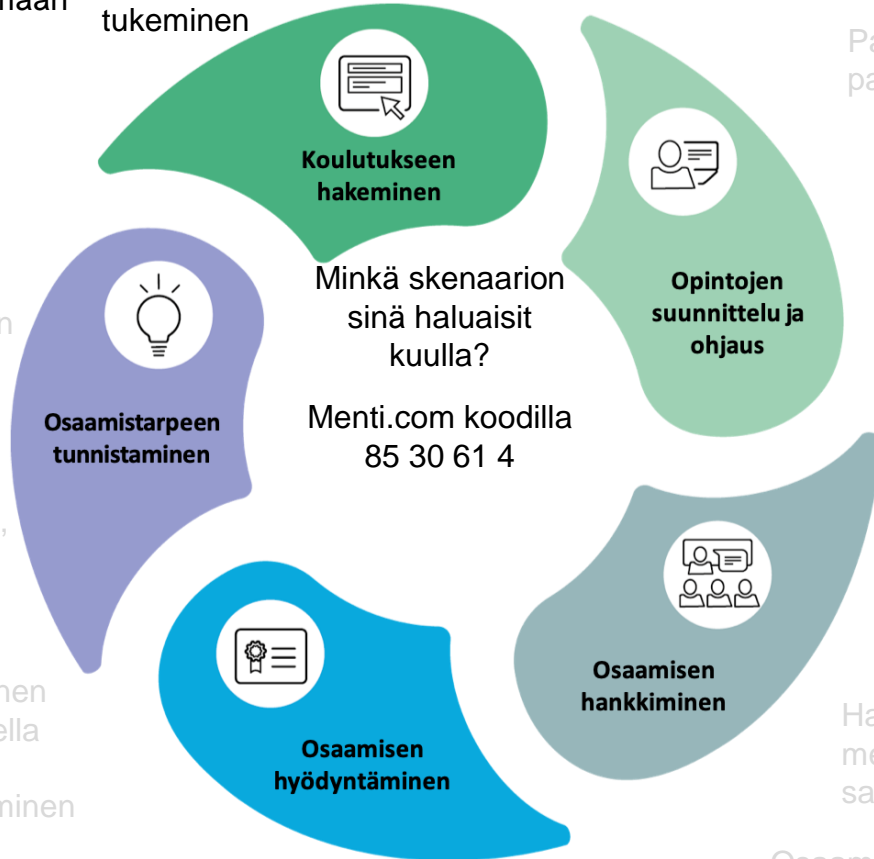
naan

tukeminen

Pa
pa

Koulutukseen hakeminen

Opintojen suunnittelu ja ohjaus

n

Minkä skenaarion sinä haluaisit kuulla?

Menti.com koodilla 85 30 61 4

Osaamistarpeen tunnistaminen

,

Osaamisen hankkiminen

nen
ella

minen

Osaamisen hyödyntäminen

Ha
me
sa

Osaam